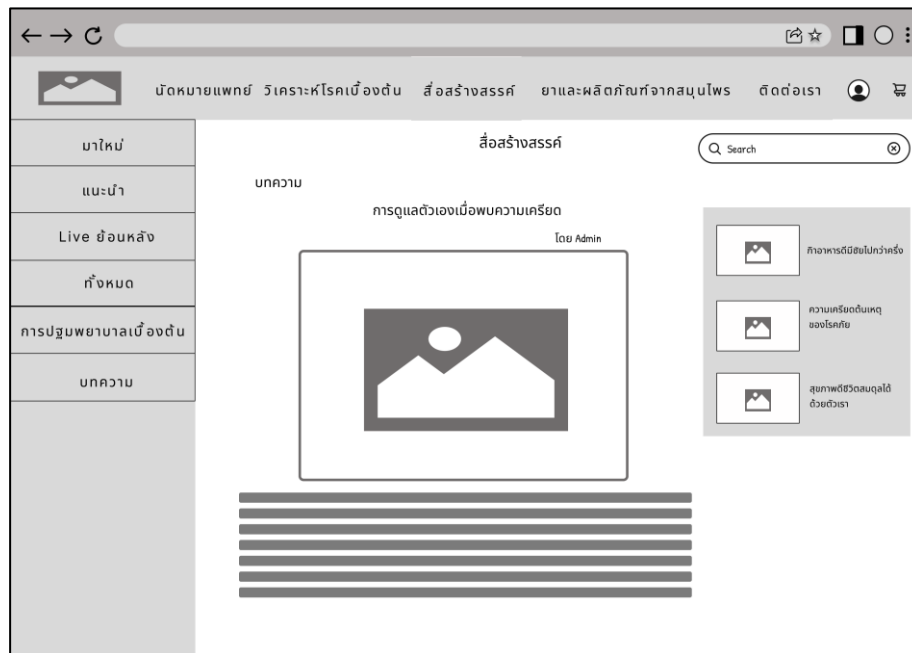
นัดหมายแพทย์ วิเคราะห์โรคเบื้องต้น สื่อสร้างสรรค์ ยาและผลิตภัณฑ์จากสมุนไพร ติดต่อเรา

มาใหม่

แนะนำ

Live ย้อนหลัง

ทั้งหมด

การปฐมพยาบาลเบื้องต้น

บทความ

สื่อสร้างสรรค์

Search

บทความ

การดูแลตัวเองเมื่อพบความเครียด

โดย Admin

กิจอาหารดีมีชัยไปกว่าครึ่ง

ความเครียดต้นเหตุของโรคภัย

สุขภาพดีชีวิตสมดุลได้ด้วยตัวเรา